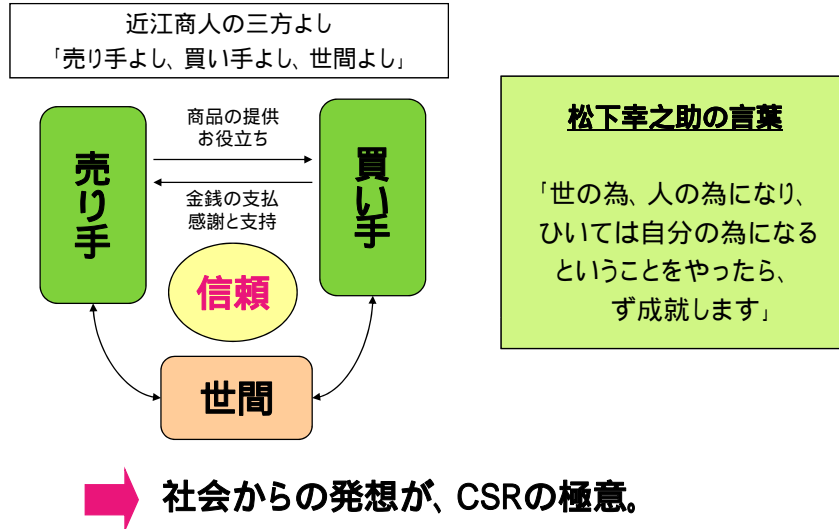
近江商人の三方よし
「売り手よし、買い手よし、世間よし」

売り手

商品の提供
お役立ち

金銭の支払
感謝と支持

買い手

信頼

世間

松下幸之助の言葉

「世の為、人の為になり、ひいては自分の為になるということをやったら、ず成就します」

社会からの発想が、CSRの極意。